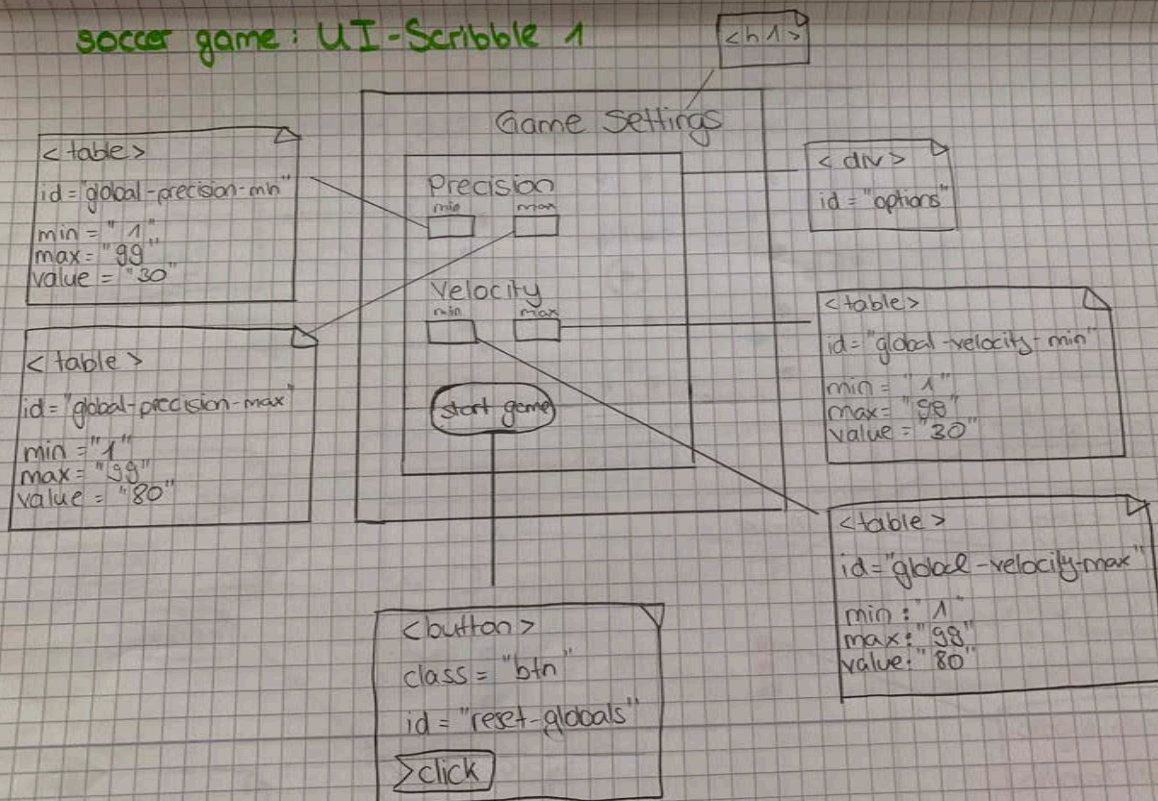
soccer game: UI-Scribble 1

<h1>

Game Settings

<table>
id = "global-precision-min"
min = "1"
max = "99"
value = "30"

<div>
id = "options"

Precision
min max

<table>
id = "global-precision-max"
min = "1"
max = "99"
value = "80"

Velocity
min max

<table>
id = "global-velocity-min"
min = "1"
max = "98"
value = "30"

start game

<table>
id = "global-velocity-max"
min: "1"
max: "98"
value: "80"

<button>
class = "btn"
id = "reset-globals"
click